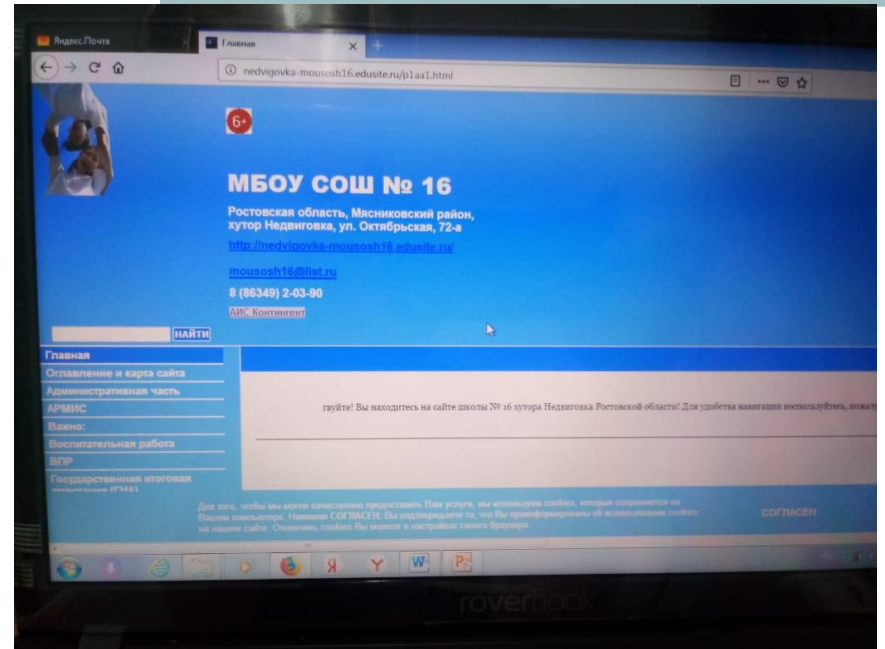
Яндекс.Почта

Главная

nedvigovka-mousosh16.edusite.ru/p1aa1.html

6+

МБОУ СОШ № 16

Ростовская область, Мясниковский район, хутор Недвиговка, ул. Октябрьская, 72-а

http://nedvigovka-mousosh16.edusite.ru/

mousosh16@list.ru

8 (86349) 2-03-90

АИС Контингент

НАЙТИ

Главная
Оглавление и карта сайта
Административная часть
АРМИС
Важно:
Воспитательная работа
ВПР
Государственная итоговая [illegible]

твуйте! Вы находитесь на сайте школы № 16 хутора Недвиговка Ростовской области! Для удобства навигации воспользуйтесь, пожа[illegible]

Для того, чтобы мы могли качественно предоставить Вам услуги, мы используем cookies, которые сохраняются на Вашем компьютере. Нажимая СОГЛАСЕН, Вы подтверждаете то, что Вы проинформированы об использовании cookies на нашем сайте. Отключить cookies Вы можете в настройках своего браузера.

СОГЛАСЕН

roverbook